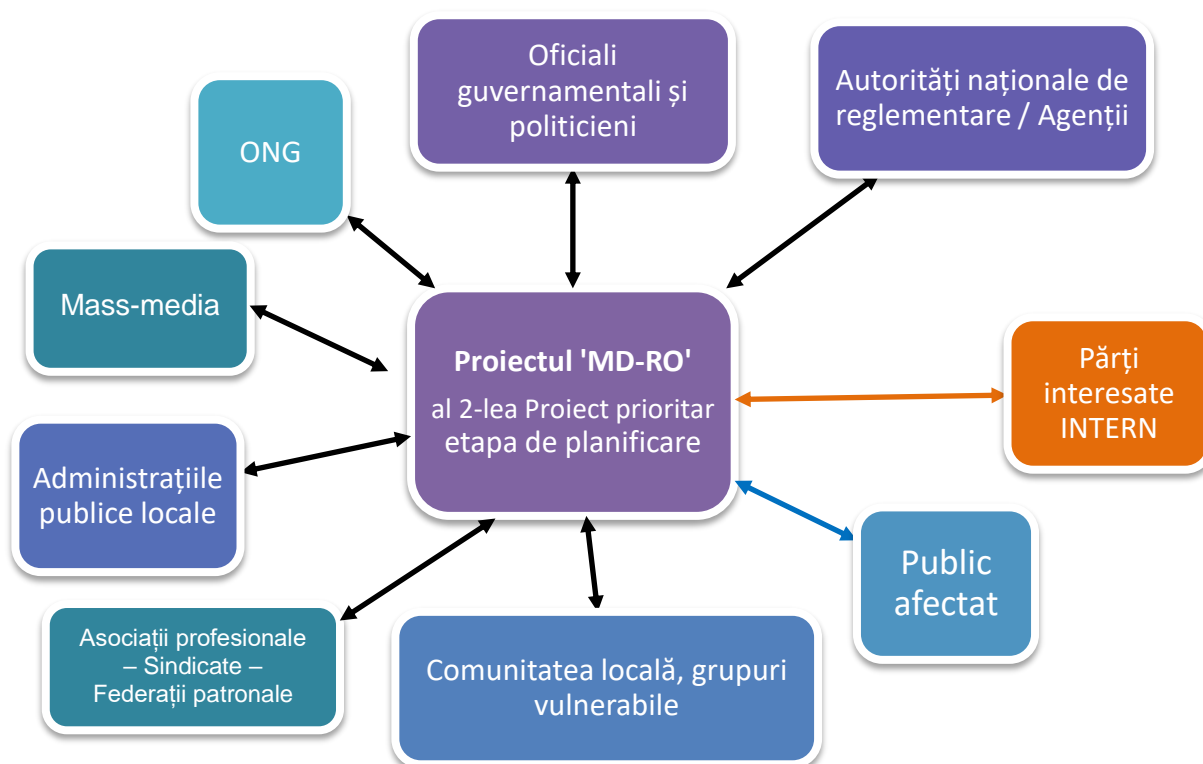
Oficiali guvernamentali și politicieni

Autorități naționale de reglementare / Agenții

ONG

Mass-media

**Proiectul 'MD-RO'**

al 2-lea Proiect prioritar etapa de planificare

Părți interesate INTERN

Administrațiile publice locale

Public afectat

Asociații profesionale – Sindicate – Federații patronale

Comunitatea locală, grupuri vulnerabile